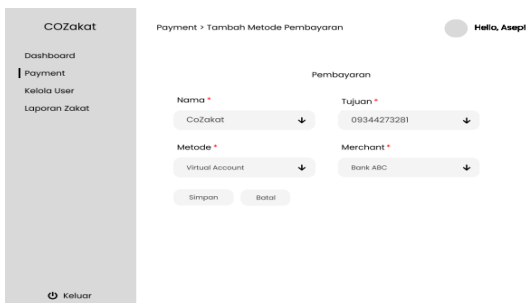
COZakat

Dashboard
Payment
Kelola User
Laporan Zakat

Keluar

Payment > Tambah Metode Pembayaran

Hello, Asep!

Pembayaran

Nama *
CoZakat

Tujuan *
09344273281

Metode *
Virtual Account

Merchant *
Bank ABC

Simpan
Batal